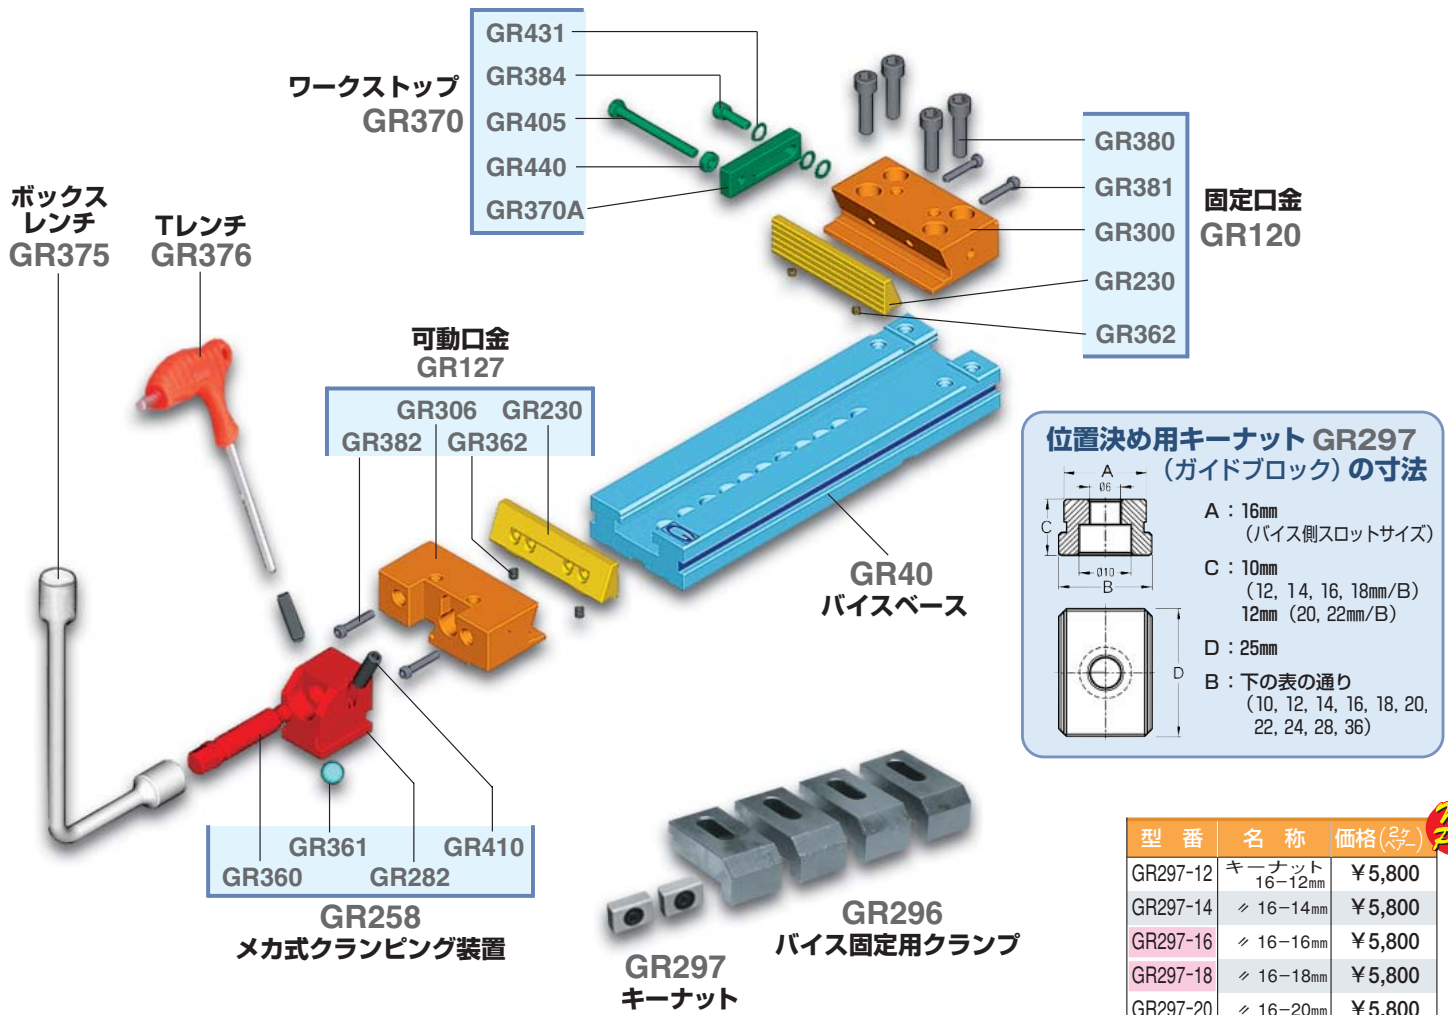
ワークストップ
GR370

GR431
GR384
GR405
GR440
GR370A

GR380
GR381
GR300
GR230
GR362

固定口金
GR120

ボックスレンチ
GR375

Tレンチ
GR376

可動口金
GR127

GR306 GR230
GR382 GR362

GR40
バイスベース

位置決め用キーナット GR297
(ガイドブロック) の寸法

A
ø6
C
ø10
B
D

A：16mm
(バイス側スロットサイズ)
C：10mm
(12, 14, 16, 18mm/B)
12mm (20, 22mm/B)
D：25mm
B：下の表の通り
(10, 12, 14, 16, 18, 20, 22, 24, 28, 36)

GR361 GR410
GR360 GR282
GR258
メカ式クランピング装置

GR296
バイス固定用クランプ

GR297
キーナット

| 型 番 | 名 称 | 価格(2ケペアー) |
|---|---|---|
| GR297-12 | キーナット 16−12mm | ¥5,800 |
| GR297-14 | 〃 16−14mm | ¥5,800 |
| GR297-16 | 〃 16−16mm | ¥5,800 |
| GR297-18 | 〃 16−18mm | ¥5,800 |
| GR297-20 | 〃 16−20mm | ¥5,800 |